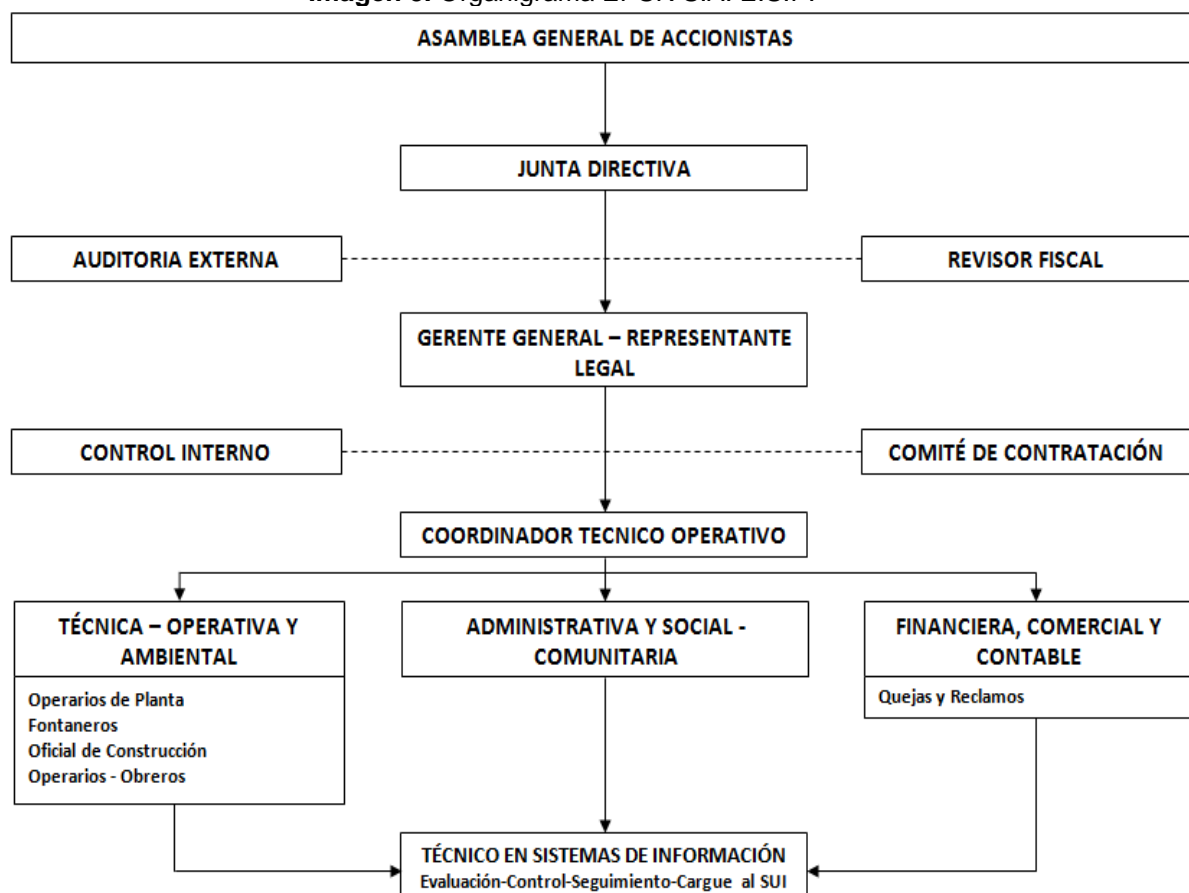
Imagen 6. Organigrama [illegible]

ASAMBLEA GENERAL DE ACCIONISTAS

JUNTA DIRECTIVA

AUDITORIA EXTERNA

REVISOR FISCAL

GERENTE GENERAL – REPRESENTANTE LEGAL

CONTROL INTERNO

COMITÉ DE CONTRATACIÓN

COORDINADOR TECNICO OPERATIVO

TÉCNICA – OPERATIVA Y AMBIENTAL

Operarios de Planta
Fontaneros
Oficial de Construcción
Operarios - Obreros

ADMINISTRATIVA Y SOCIAL - COMUNITARIA

FINANCIERA, COMERCIAL Y CONTABLE

Quejas y Reclamos

TÉCNICO EN SISTEMAS DE INFORMACIÓN
Evaluación-Control-Seguimiento-Cargue al SUI